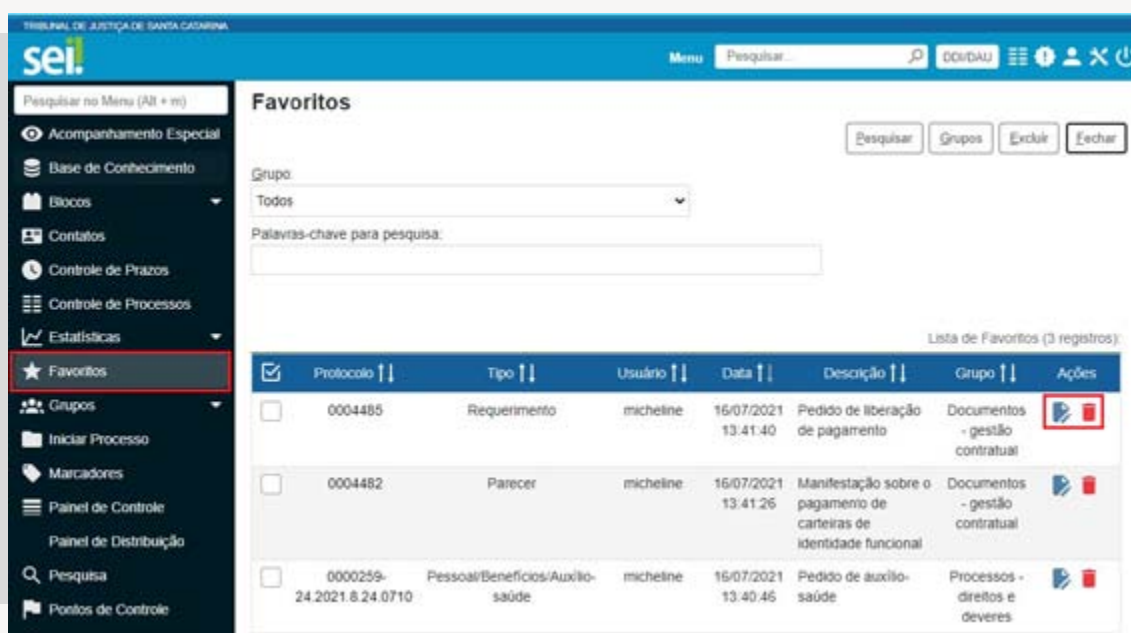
TRIBUNAL DE JUSTIÇA DE SANTA CATARINA

sei!

Menu Pesquisar... DDI/DAU

Pesquisar no Menu (Alt + m)

Acompanhamento Especial
Base de Conhecimento
Blocos
Contatos
Controle de Prazos
Controle de Processos
Estatísticas
Favoritos
Grupos
Iniciar Processo
Marcadores
Painel de Controle
Painel de Distribuição
Pesquisa
Pontos de Controle

Favoritos

Pesquisar Grupos Excluir Fechar

Grupo:
Todos

Palavras-chave para pesquisa:

Lista de Favoritos (3 registros):

| | Protocolo | Tipo | Usuário | Data | Descrição | Grupo | Ações |
|---|---|---|---|---|---|---|---|
| | 0004485 | Requerimento | micheline | 16/07/2021 13:41:40 | Pedido de liberação de pagamento | Documentos - gestão contratual | |
| | 0004482 | Parecer | micheline | 16/07/2021 13:41:26 | Manifestação sobre o pagamento de carteiras de identidade funcional | Documentos - gestão contratual | |
| | 0000259-24.2021.8.24.0710 | Pessoal/Benefícios/Auxílio-saúde | micheline | 16/07/2021 13:40:46 | Pedido de auxílio-saúde | Processos - direitos e deveres | |